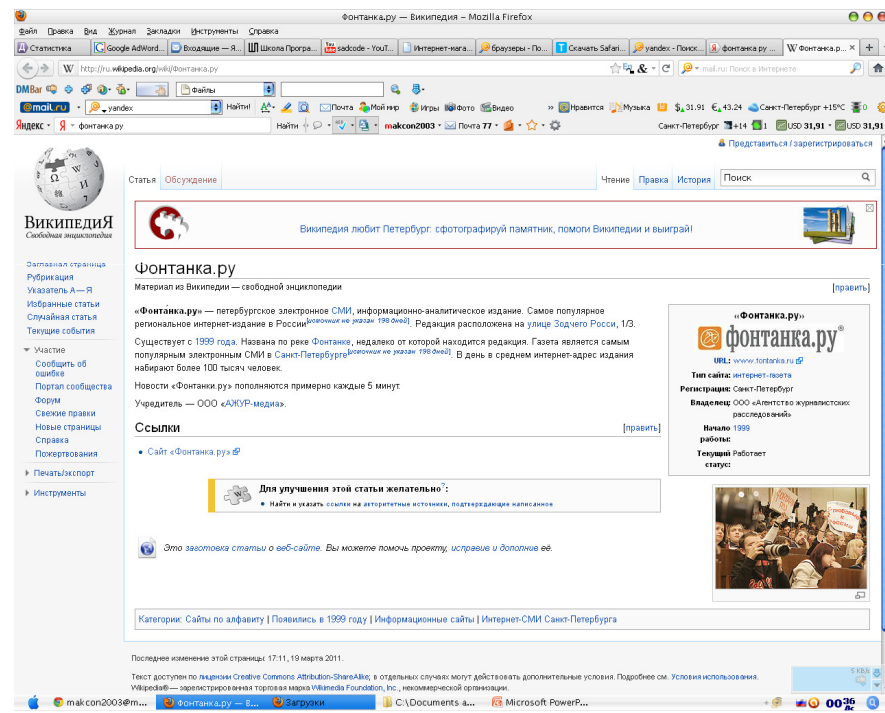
Фонтанка.ру — Википедия - Mozilla Firefox

Файл Правка Вид Журнал Закладки Инструменты Справка

Статистика | Google AdWord... | Входящие — Я... | Школа Програ... | sadcode - YouT... | Интернет-мага... | браузеры - По... | Скачать Safari... | yandex - Поиск... | фонтанка ру ... | Фонтанка.р... | +

http://ru.wikipedia.org/wiki/Фонтанка.ру

mail.ru: Поиск в Интернете

DMBar | Файлы

@mail.ru | yandex | Найти! | Почта | Мой мир | Игры | Фото | Видео | Нравится | Музыка | $ 31.91 | € 43.24 | Санкт-Петербург +15°С

Яндекс | фонтанка ру | Найти | makcon2003 | Почта 77 | Санкт-Петербург +14 | 1 | USD 31,91 | USD 31,91

Представиться / зарегистрироваться

Википедия
Свободная энциклопедия

Статья | Обсуждение | Чтение | Правка | История | Поиск

Заглавная страница
Рубрикация
Указатель А — Я
Избранные статьи
Случайная статья
Текущие события

Участие
Сообщить об ошибке
Портал сообщества
Форум
Свежие правки
Новые страницы
Справка
Пожертвования

Печать/экспорт

Инструменты

Википедия любит Петербург: сфотографируй памятник, помоги Википедии и выиграй!

Фонтанка.ру

Материал из Википедии — свободной энциклопедии

[править]

«Фонта́нка.ру» — петербургское электронное СМИ, информационно-аналитическое издание. Самое популярное региональное интернет-издание в России[источник не указан 198 дней]. Редакция расположена на улице Зодчего Росси, 1/3.

Существует с 1999 года. Названа по реке Фонтанка, недалеко от которой находится редакция. Газета является самым популярным электронным СМИ в Санкт-Петербурге[источник не указан 198 дней]. В день в среднем интернет-адрес издания набирают более 100 тысяч человек.

Новости «Фонтанки.ру» пополняются примерно каждые 5 минут.

Учредитель — ООО «АЖУР-медиа».

| «Фонтанка.ру» | |
|---|---|
| фонтанка.ру® | |
| URL: | www.fontanka.ru |
| Тип сайта: | интернет-газета |
| Регистрация: | Санкт-Петербург |
| Владелец: | ООО «Агентство журналистских расследований» |
| Начало работы: | 1999 |
| Текущий статус: | Работает |

Ссылки

[править]

• Сайт «Фонтанка.ру»

Для улучшения этой статьи желательно?:
• Найти и указать ссылки на авторитетные источники, подтверждающие написанное

Это заготовка статьи о веб-сайте. Вы можете помочь проекту, исправив и дополнив её.

Категории: Сайты по алфавиту | Появились в 1999 году | Информационные сайты | Интернет-СМИ Санкт-Петербурга

Последнее изменение этой страницы: 17:11, 19 марта 2011.

Текст доступен по лицензии Creative Commons Attribution-ShareAlike; в отдельных случаях могут действовать дополнительные условия. Подробнее см. Условия использования.
Wikipedia® — зарегистрированная торговая марка Wikimedia Foundation, Inc., некоммерческой организации.

makcon2003@m... | Фонтанка.ру — В... | Загрузки | C:\Documents a... | Microsoft PowerP...